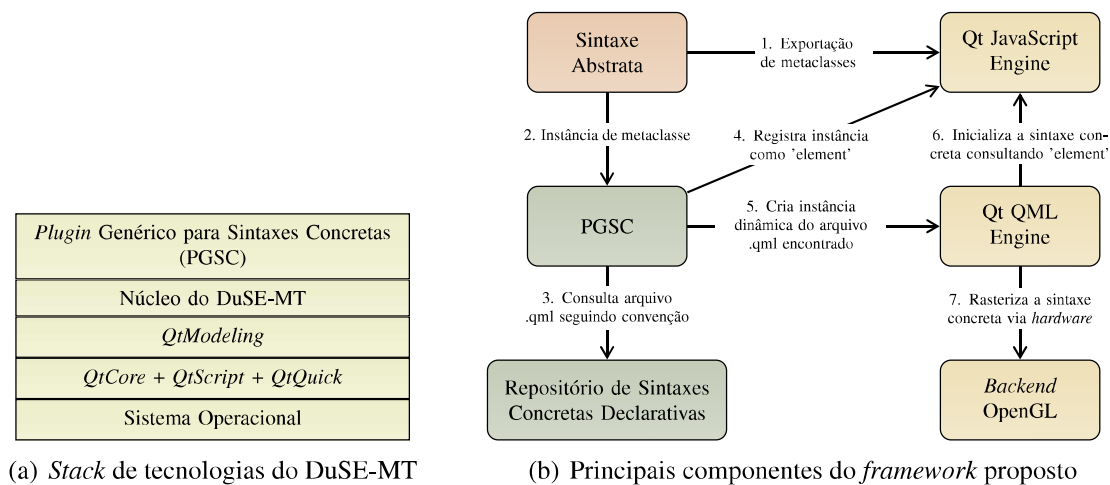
Plugin Genérico para Sintaxes Concretas (PGSC)

Núcleo do DuSE-MT

QtModeling

QtCore + QtScript + QtQuick

Sistema Operacional

(a) Stack de tecnologias do DuSE-MT

Sintaxe Abstrata

1. Exportação de metaclasses

Qt JavaScript Engine

2. Instância de metaclasse

4. Registra instância como 'element'

6. Inicializa a sintaxe concreta consultando 'element'

PGSC

5. Cria instância dinâmica do arquivo .qml encontrado

Qt QML Engine

3. Consulta arquivo .qml seguindo convenção

7. Rasteriza a sintaxe concreta via hardware

Repositório de Sintaxes Concretas Declarativas

Backend OpenGL

(b) Principais componentes do framework proposto